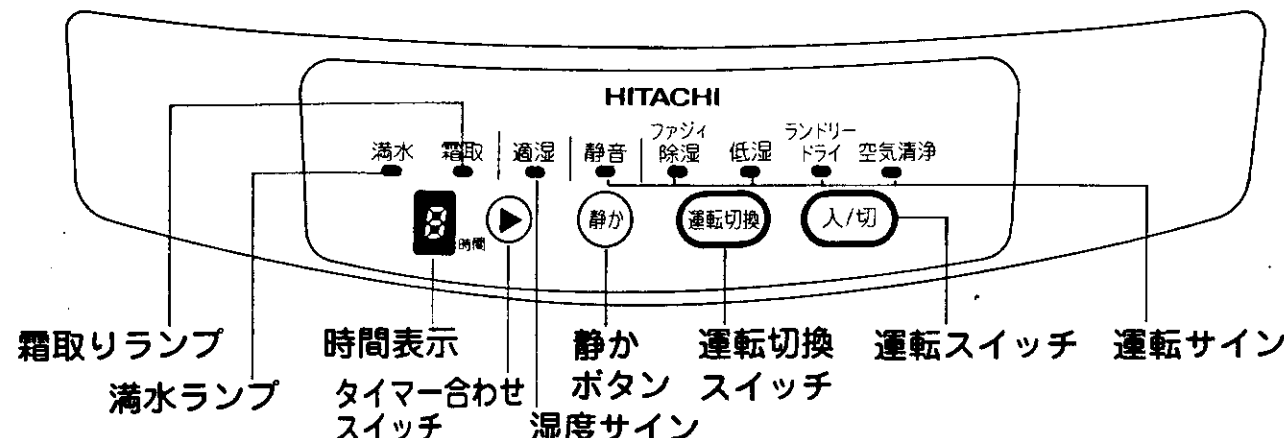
HITACHI

満水 霜取 適湿 静音 ファジィ 除湿 低湿 ランドリー ドライ 空気清浄

8 時間

静か 運転切換 入/切

霜取りランプ
満水ランプ
時間表示
タイマー合わせ スイッチ
湿度サイン
静か ボタン
運転切換 スイッチ
運転スイッチ
運転サイン